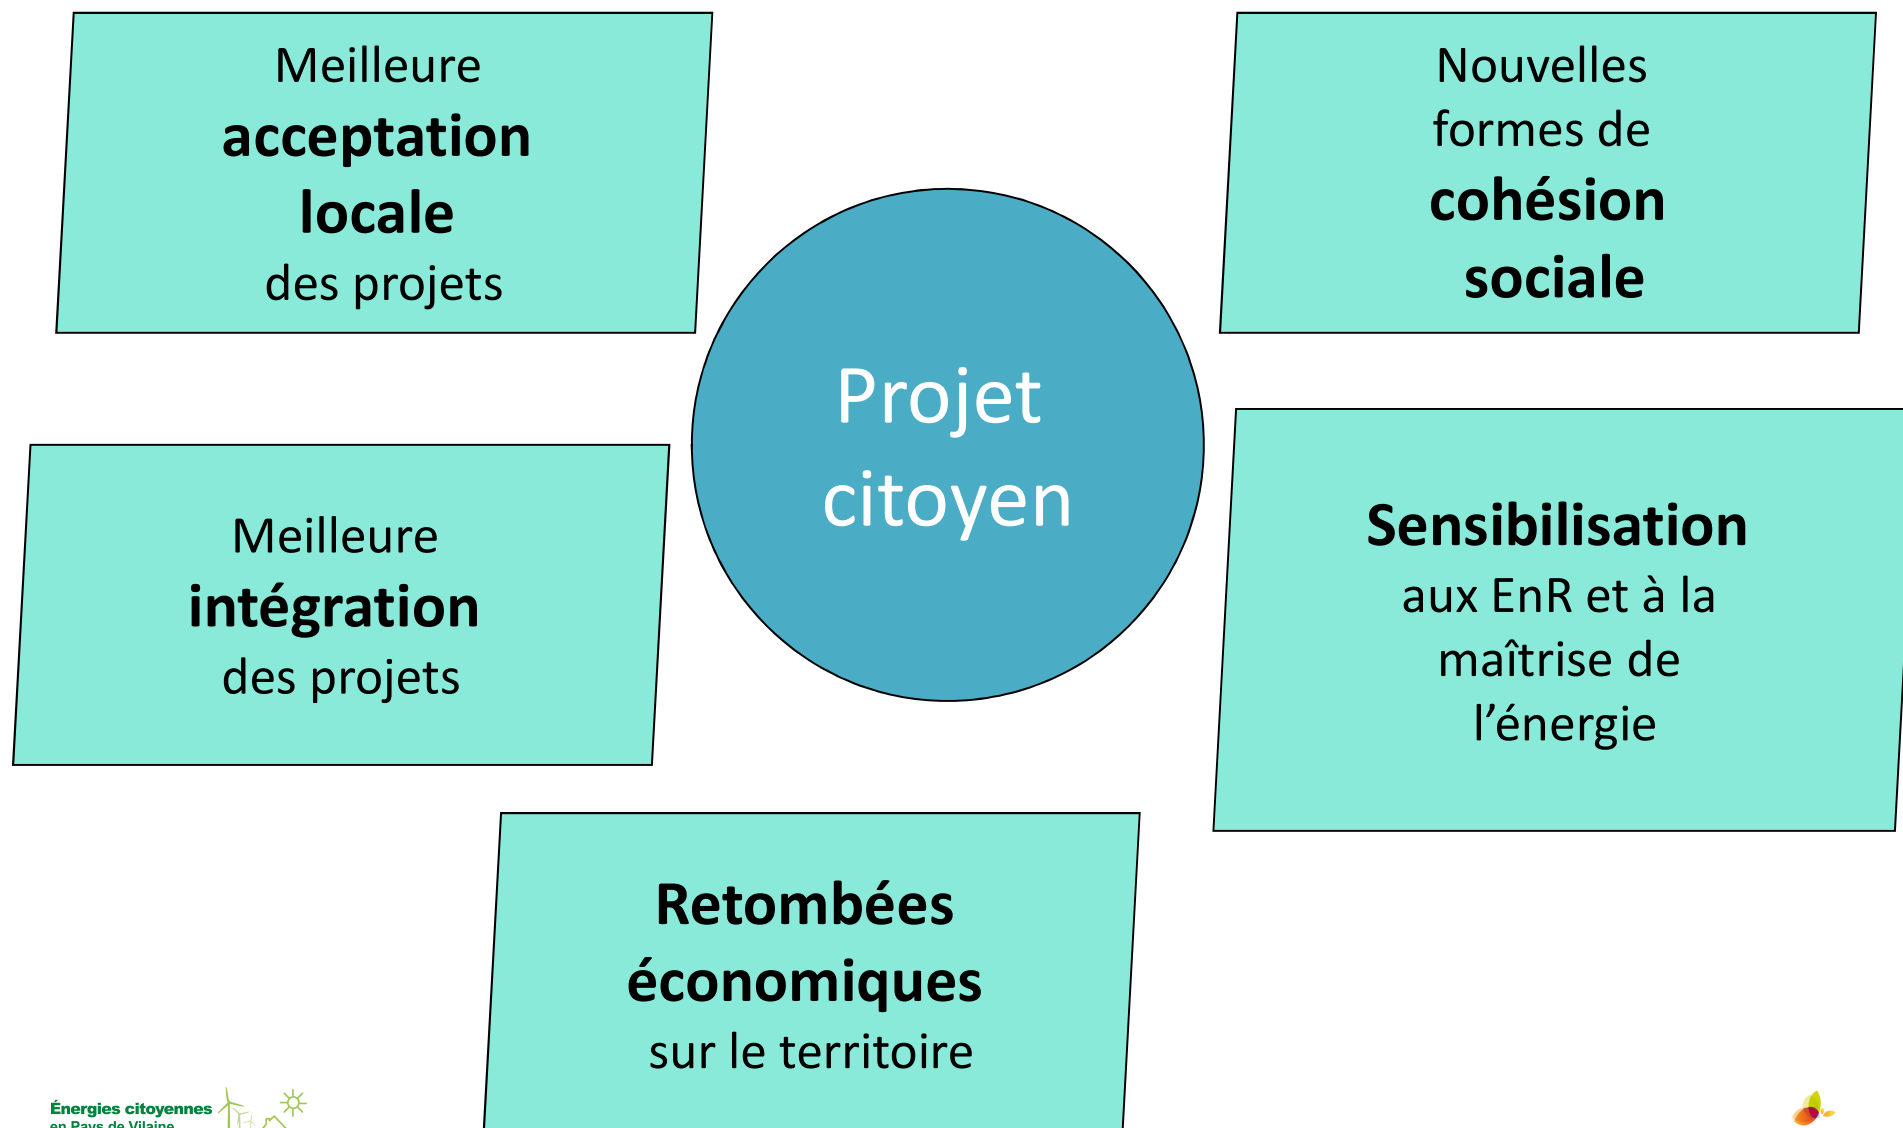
Meilleure **acceptation locale** des projets

Nouvelles formes de **cohésion sociale**

Projet citoyen

Meilleure **intégration** des projets

**Sensibilisation** aux EnR et à la maîtrise de l'énergie

**Retombées économiques** sur le territoire

Énergies citoyennes en Pays de Vilaine